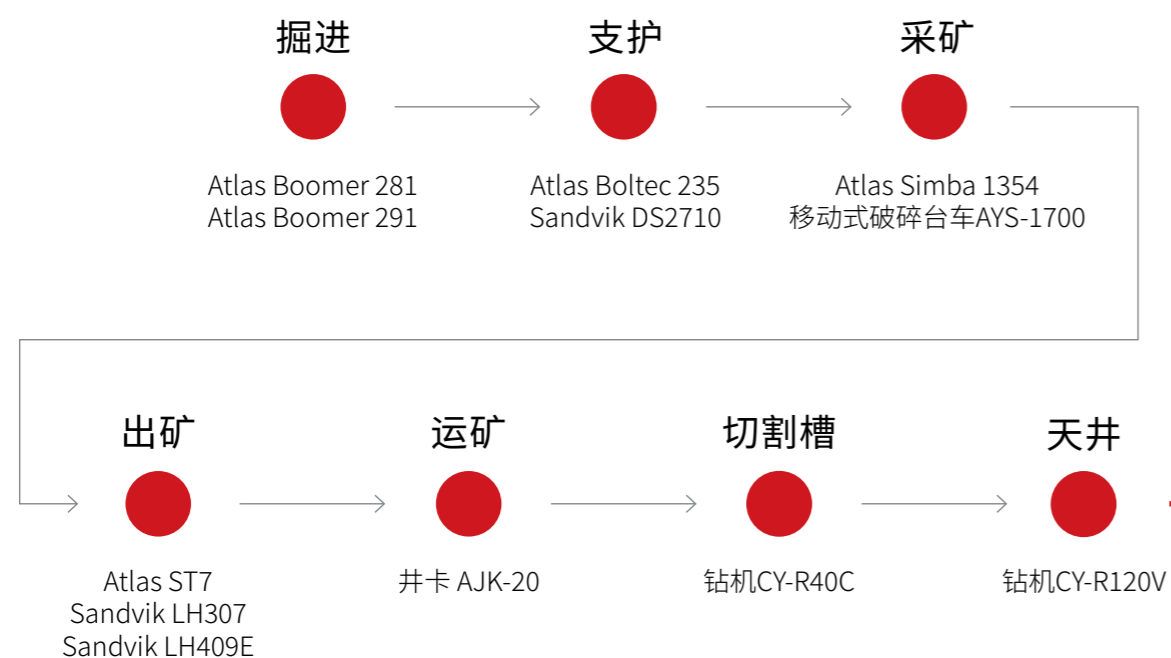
掘进

Atlas Boomer 281
Atlas Boomer 291

支护

Atlas Boltec 235
Sandvik DS2710

采矿

Atlas Simba 1354
移动式破碎台车AYS-1700

出矿

Atlas ST7
Sandvik LH307
Sandvik LH409E

运矿

井卡 AJK-20

切割槽

钻机CY-R40C

天井

钻机CY-R120V